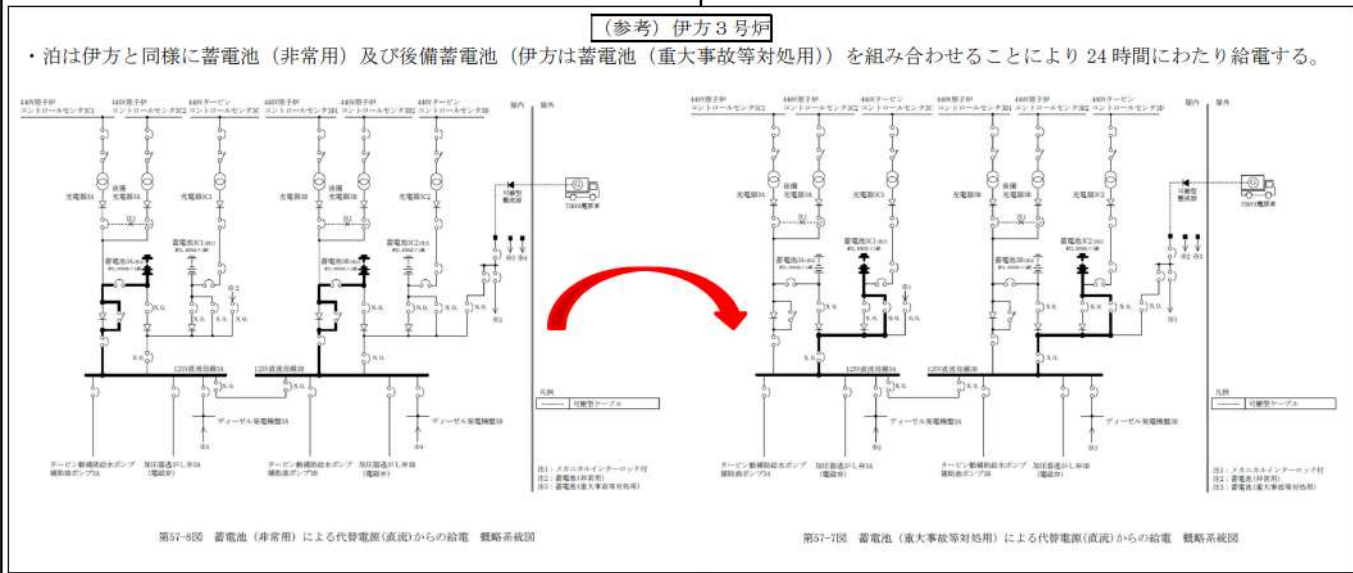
（参考）伊方３号炉

・泊は伊方と同様に蓄電池（非常用）及び後備蓄電池（伊方は蓄電池（重大事故等対処用））を組み合わせることにより 24 時間にわたり給電する。

440V原子炉コントロールセンタ3C1
440V原子炉コントロールセンタ3C2
440Vタービンコントロールセンタ3C
440V原子炉コントロールセンタ3D1
440V原子炉コントロールセンタ3D2
440Vタービンコントロールセンタ3D
屋内 屋外

充電器3A
後備充電器
充電器3C1
充電器3B
充電器3C2
蓄電池3A
蓄電池3C1
蓄電池3B
蓄電池3C2
可搬型整流器
可搬型電源車
N.O.
125V直流母線3A
125V直流母線3B
ディーゼル発電機盤3A
ディーゼル発電機盤3B
タービン動補助給水ポンプ補助油ポンプ3A
加圧器逃がし弁3A（電磁弁）
タービン動補助給水ポンプ補助油ポンプ3B
加圧器逃がし弁3B（電磁弁）

凡例
可搬型ケーブル

注1：メカニカルインターロック付
注2：蓄電池（非常用）
注3：蓄電池（重大事故等対処用）

第57-8図 蓄電池（非常用）による代替電源（直流）からの給電 概略系統図

第57-7図 蓄電池（重大事故等対処用）による代替電源（直流）からの給電 概略系統図